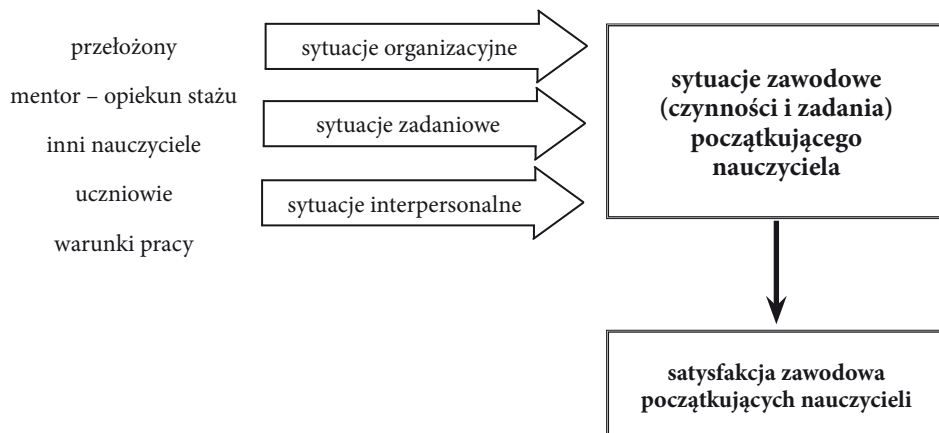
przełożony

mentor – opiekun stażu

inni nauczyciele

uczniowie

warunki pracy

sytuacje organizacyjne

sytuacje zadaniowe

sytuacje interpersonalne

sytuacje zawodowe (czynności i zadania) początkującego nauczyciela

satysfakcja zawodowa początkujących nauczycieli